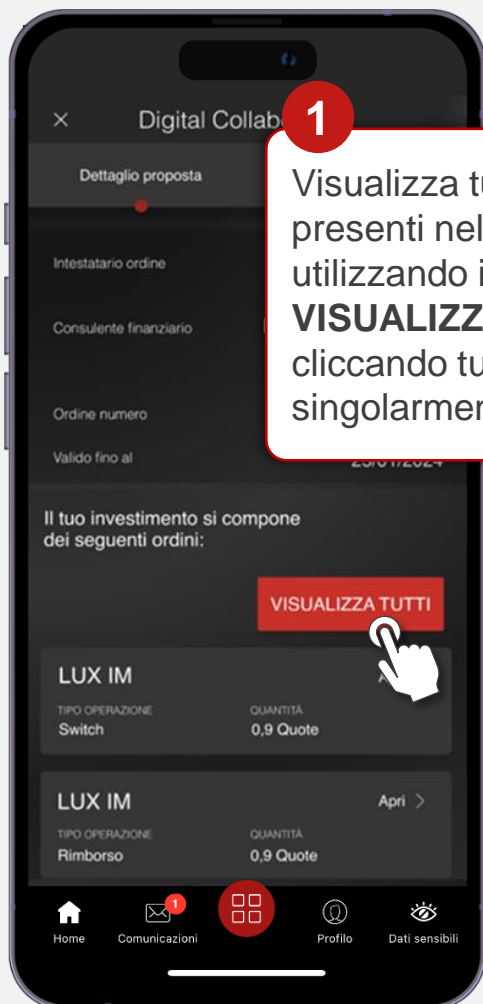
Digital Collab

1

Visualizza tu
presenti nel
utilizzando i
**VISUALIZZ**
cliccando tu
singolarmen

Dettaglio proposta

Intestatario ordine

Consulente finanziario

Ordine numero

Valido fino al

Il tuo investimento si compone dei seguenti ordini:

VISUALIZZA TUTTI

LUX IM

TIPO OPERAZIONE
Switch

QUANTITÀ
0,9 Quote

LUX IM

Apri

TIPO OPERAZIONE
Rimborso

QUANTITÀ
0,9 Quote

Home

1
Comunicazioni

Profilo

Dati sensibili